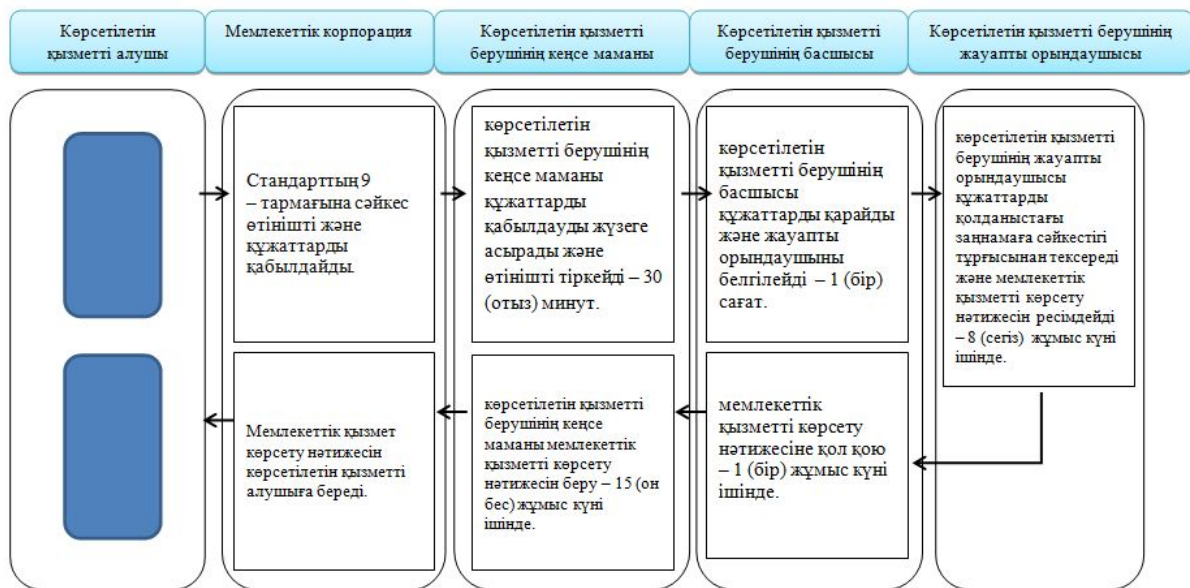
Көрсетілетін қызметті алушы

Мемлекеттік корпорация

Көрсетілетін қызметті берушінің кеңсе маманы

Көрсетілетін қызметті берушінің басшысы

Көрсетілетін қызметті берушінің жауапты орындаушысы

Стандарттың 9 – тармағына сәйкес өтінішті және құжаттарды қабылдайды.

көрсетілетін қызметті берушінің кеңсе маманы құжаттарды қабылдауды жүзеге асырады және өтінішті тіркейді – 30 (отыз) минут.

көрсетілетін қызметті берушінің басшысы құжаттарды қарайды және жауапты орындаушыны белгілейді – 1 (бір) сағат.

көрсетілетін қызметті берушінің жауапты орындаушысы құжаттарды қолданыстағы заңнамаға сәйкестігі тұрғысынан тексереді және мемлекеттік қызметті көрсету нәтижесін ресімдейді – 8 (сегіз) жұмыс күні ішінде.

Мемлекеттік қызмет көрсету нәтижесін көрсетілетін қызметті алушыға береді.

көрсетілетін қызметті берушінің кеңсе маманы мемлекеттік қызметті көрсету нәтижесін беру – 15 (он бес) жұмыс күні ішінде.

мемлекеттік қызметті көрсету нәтижесіне қол қою – 1 (бір) жұмыс күні ішінде.